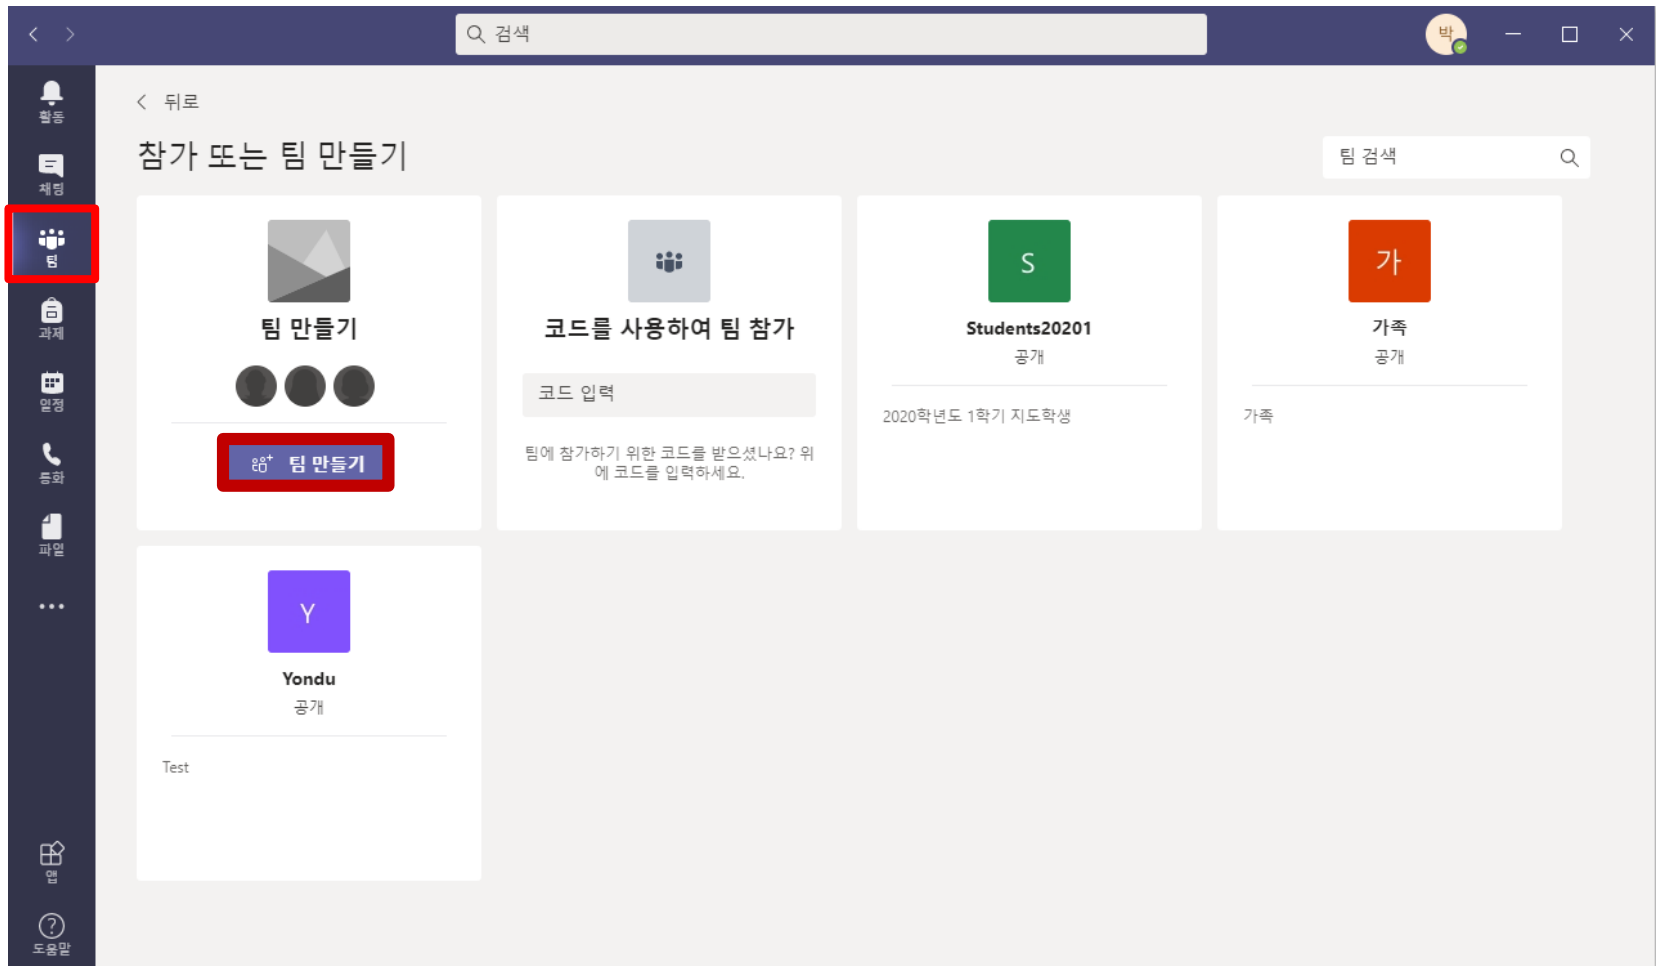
검색

박

활동

채팅

팀

과제

일정

통화

파일

...

앱

도움말

뒤로

참가 또는 팀 만들기

팀 검색

팀 만들기

팀 만들기

코드를 사용하여 팀 참가

코드 입력

팀에 참가하기 위한 코드를 받으셨나요? 위에 코드를 입력하세요.

S

Students20201

공개

2020학년도 1학기 지도학생

가

가족

공개

가족

Y

Yondu

공개

Test